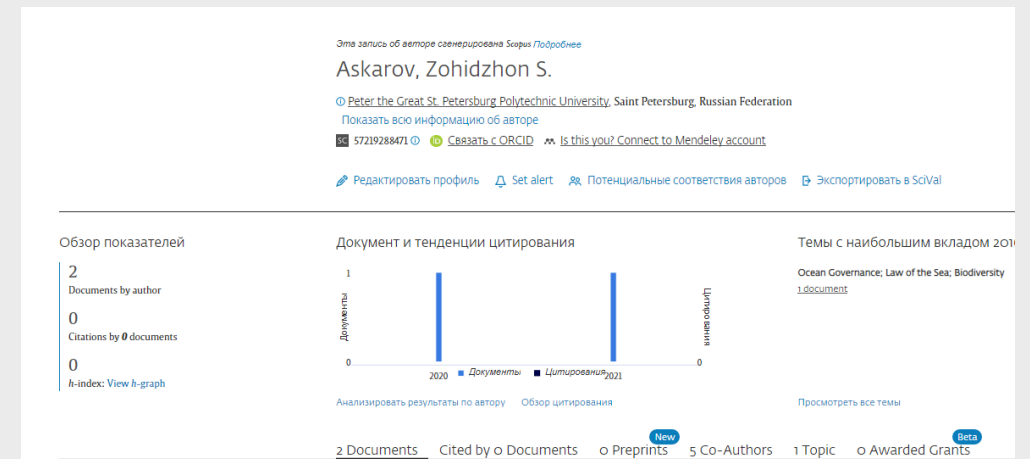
Эта запись об авторе сгенерирована Scopus Подробнее

Askarov, Zohidzhon S.

Peter the Great St. Petersburg Polytechnic University, Saint Petersburg, Russian Federation

Показать всю информацию об авторе

57219288471 Связать с ORCID Is this you? Connect to Mendeley account

Редактировать профиль Set alert Потенциальные соответствия авторов Экспортировать в SciVal

Обзор показателей

2
Documents by author

0
Citations by 0 documents

0
h-index: View h-graph

Документ и тенденции цитирования

1
Документы
0
2020
2021
Цитирования
0
Документы Цитирования

Анализировать результаты по автору Обзор цитирования

Темы с наибольшим вкладом 201

Ocean Governance; Law of the Sea; Biodiversity
1 document

Просмотреть все темы

2 Documents Cited by 0 Documents 0 Preprints New 5 Co-Authors 1 Topic 0 Awarded Grants Beta